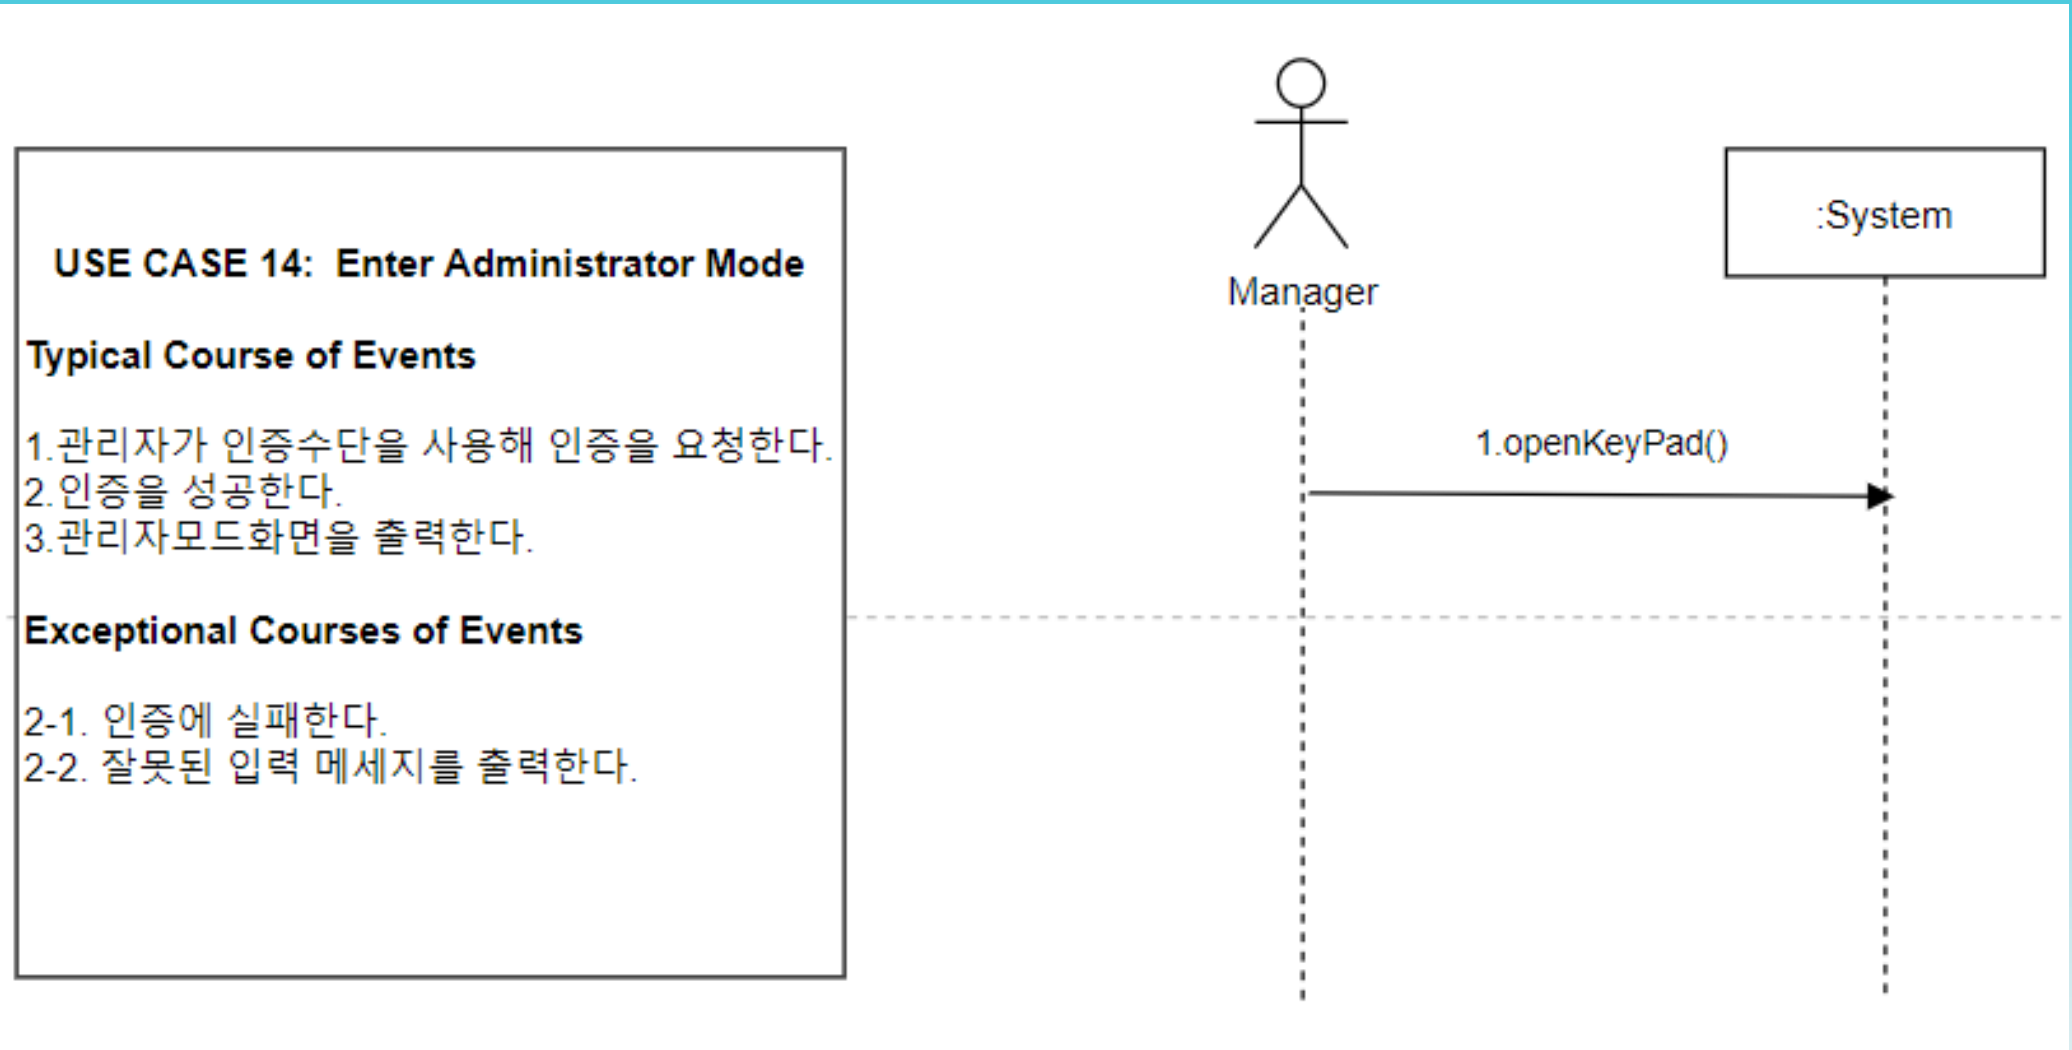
USE CASE 14: Enter Administrator Mode

Typical Course of Events

1.관리자가 인증수단을 사용해 인증을 요청한다.
2.인증을 성공한다.
3.관리자모드화면을 출력한다.

Exceptional Courses of Events

2-1. 인증에 실패한다.
2-2. 잘못된 입력 메세지를 출력한다.

Manager

:System

1.openKeyPad()